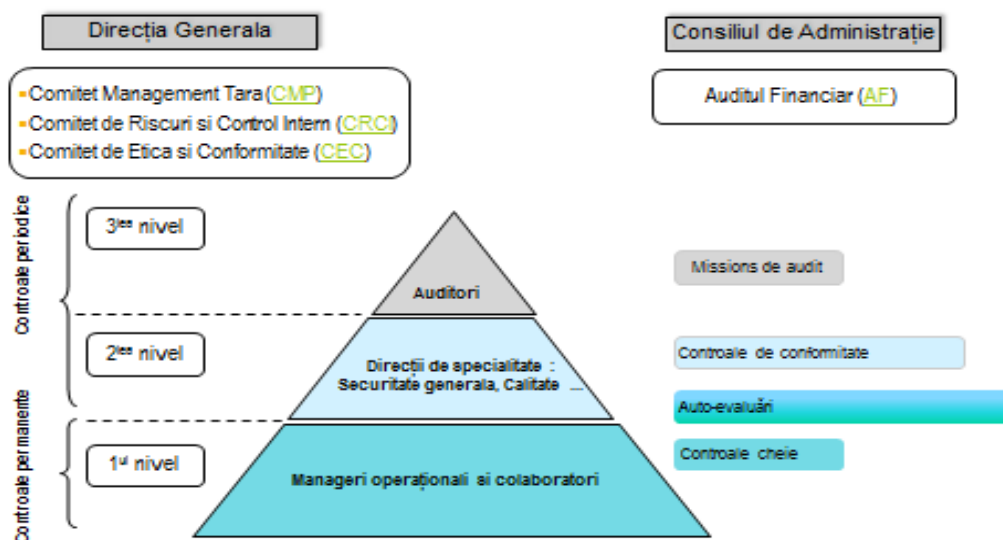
Direcția Generala

Consiliul de Administrație

-Comitet Management Tara (CMP)
-Comitet de Riscuri si Control Intern (CRC)
-Comitet de Etica si Conformitate (CEC)

Auditul Financiar (AF)

Controale periodice

Controale permanente

3$^{ieu}$ nivel

2$^{ieu}$ nivel

1$^{ul}$ nivel

Auditori

Direcții de specialitate : Securitate generala, Calitate ...

Manageri operaționali si colaboratori

Missions de audit

Controale de conformitate

Auto-evaluări

Controale cheie